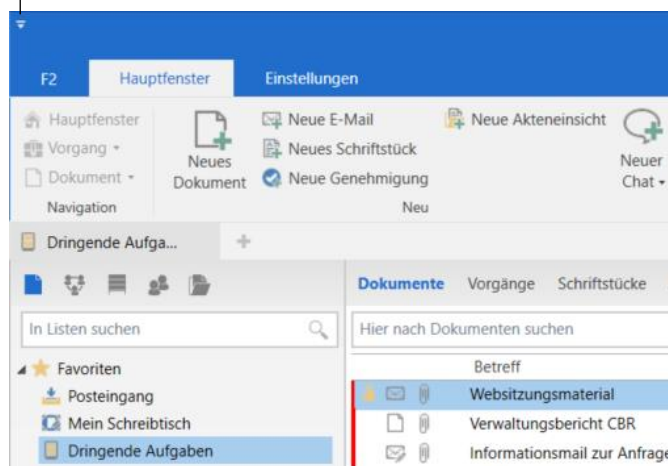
F2
Hauptfenster
Einstellungen

Hauptfenster
Vorgang
Dokument
Navigation

Neues Dokument

Neue E-Mail
Neues Schriftstück
Neue Genehmigung
Neu

Neue Akteneinsicht

Neuer Chat

Dringende Aufga...
+

In Listen suchen

Favoriten
Posteingang
Mein Schreibtisch
Dringende Aufgaben

Dokumente
Vorgänge
Schriftstücke

Hier nach Dokumenten suchen

Betreff
Websitzungsmaterial
Verwaltungsbericht CBR
Informationsmail zur Anfrage